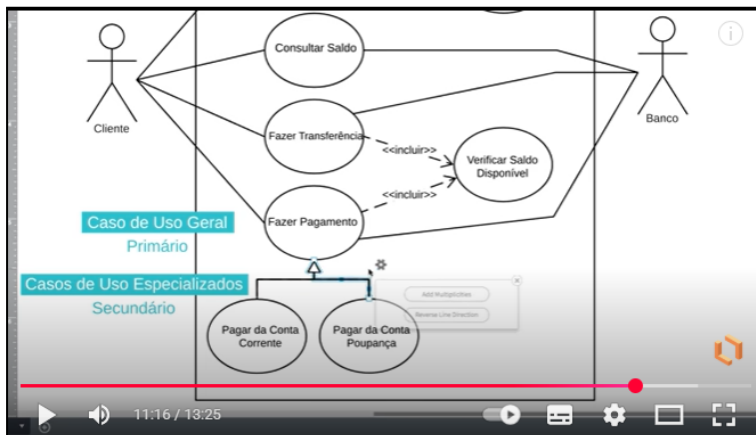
Cliente

Consultar Saldo

Banco

Fazer Transferência

<<incluir>>

Verificar Saldo Disponível

<<incluir>>

Caso de Uso Geral
Primário

Fazer Pagamento

Casos de Uso Especializados
Secundário

Add Multiplicities
Reverse Line Direction

Pagar da Conta Corrente

Pagar da Conta Poupança

11:16 / 13:25